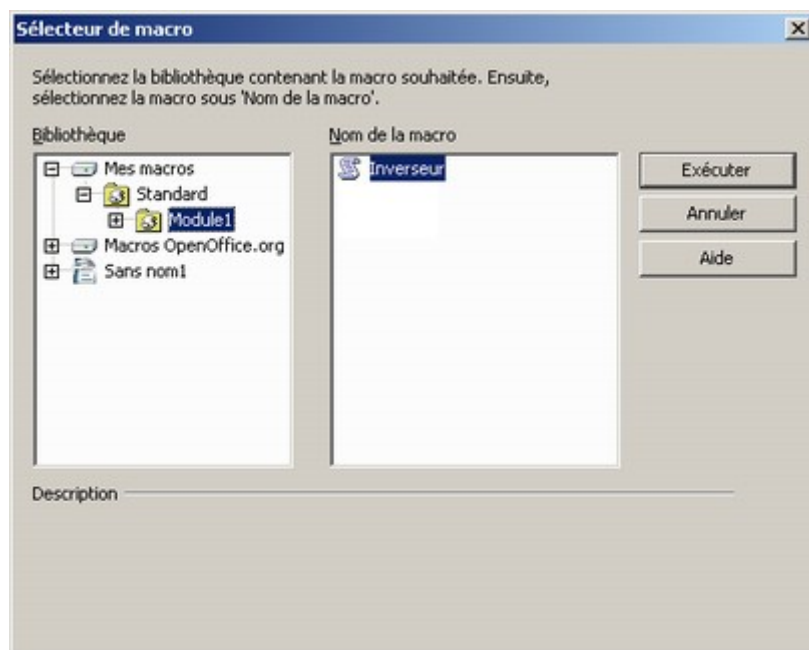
Sélecteur de macro

Sélectionnez la bibliothèque contenant la macro souhaitée. Ensuite, sélectionnez la macro sous 'Nom de la macro'.

Bibliothèque

Mes macros
Standard
Module1
Macros OpenOffice.org
Sans nom1

Nom de la macro

Inverseur

Exécuter
Annuler
Aide

Description